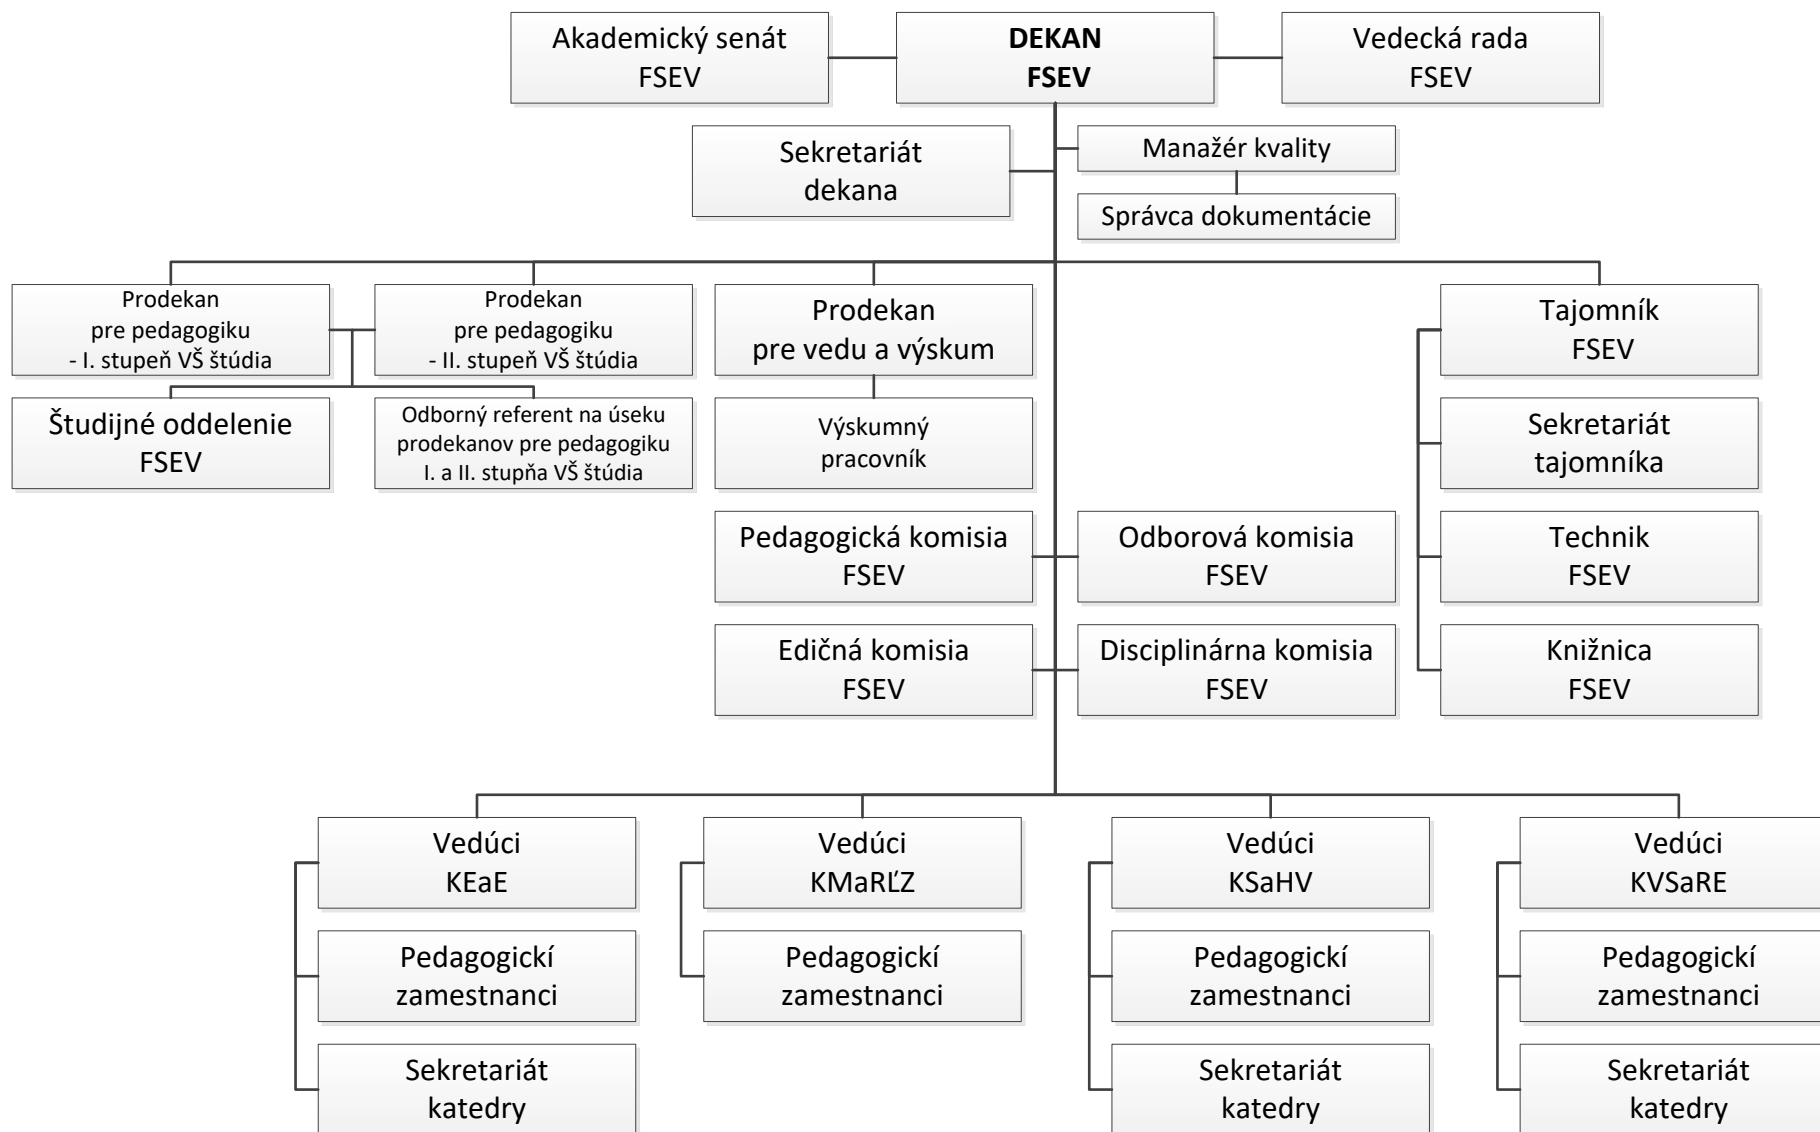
Akademický senát FSEV

DEKAN FSEV

Vedecká rada FSEV

Sekretariát dekana

Manažér kvality

Správca dokumentácie

Prodekan pre pedagogiku - I. stupeň VŠ štúdia

Prodekan pre pedagogiku - II. stupeň VŠ štúdia

Prodekan pre vedu a výskum

Tajomník FSEV

Študijné oddelenie FSEV

Odborný referent na úseku prodekanov pre pedagogiku I. a II. stupňa VŠ štúdia

Výskumný pracovník

Sekretariát tajomníka

Pedagogická komisia FSEV

Odborová komisia FSEV

Technik FSEV

Edičná komisia FSEV

Disciplinárna komisia FSEV

Knižnica FSEV

Vedúci KEaE

Pedagogickí zamestnanci

Sekretariát katedry

Vedúci KMaRĽZ

Pedagogickí zamestnanci

Vedúci KSaHV

Pedagogickí zamestnanci

Sekretariát katedry

Vedúci KVSaRE

Pedagogickí zamestnanci

Sekretariát katedry